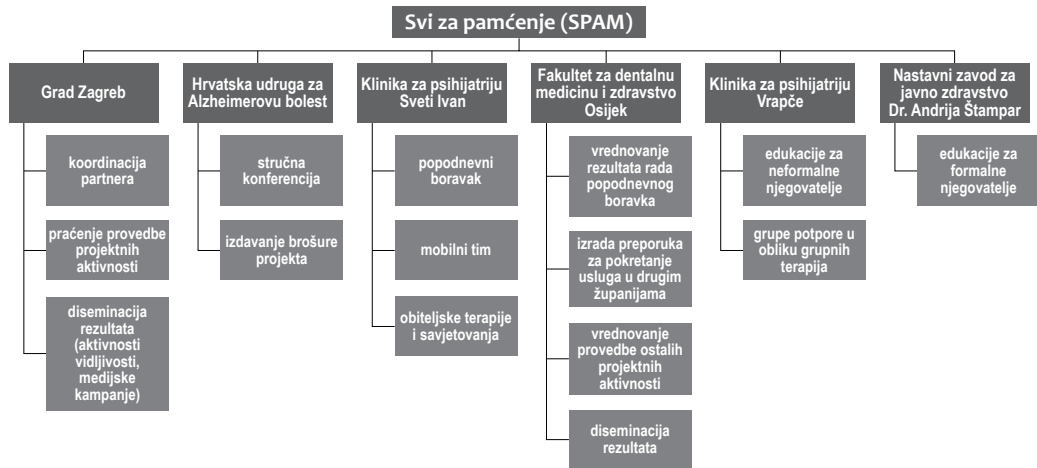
Svi za pamćenje (SPAM)

Grad Zagreb

koordinacija partnera

praćenje provedbe projektnih aktivnosti

diseminacija rezultata (aktivnosti vidljivosti, medijske kampanje)

Hrvatska udruga za Alzheimerovu bolest

stručna konferencija

izdavanje brošure projekta

Klinika za psihijatriju Sveti Ivan

popodnevni boravak

mobilni tim

obiteljske terapije i savjetovanja

Fakultet za dentalnu medicinu i zdravstvo Osijek

vrednovanje rezultata rada popodnevnog boravka

izrada preporuka za pokretanje usluga u drugim županijama

vrednovanje provedbe ostalih projektnih aktivnosti

diseminacija rezultata

Klinika za psihijatriju Vrapče

edukacije za neformalne njegovatelje

grupe potpore u obliku grupnih terapija

Nastavni zavod za javno zdravstvo Dr. Andrija Štampar

edukacije za formalne njegovatelje